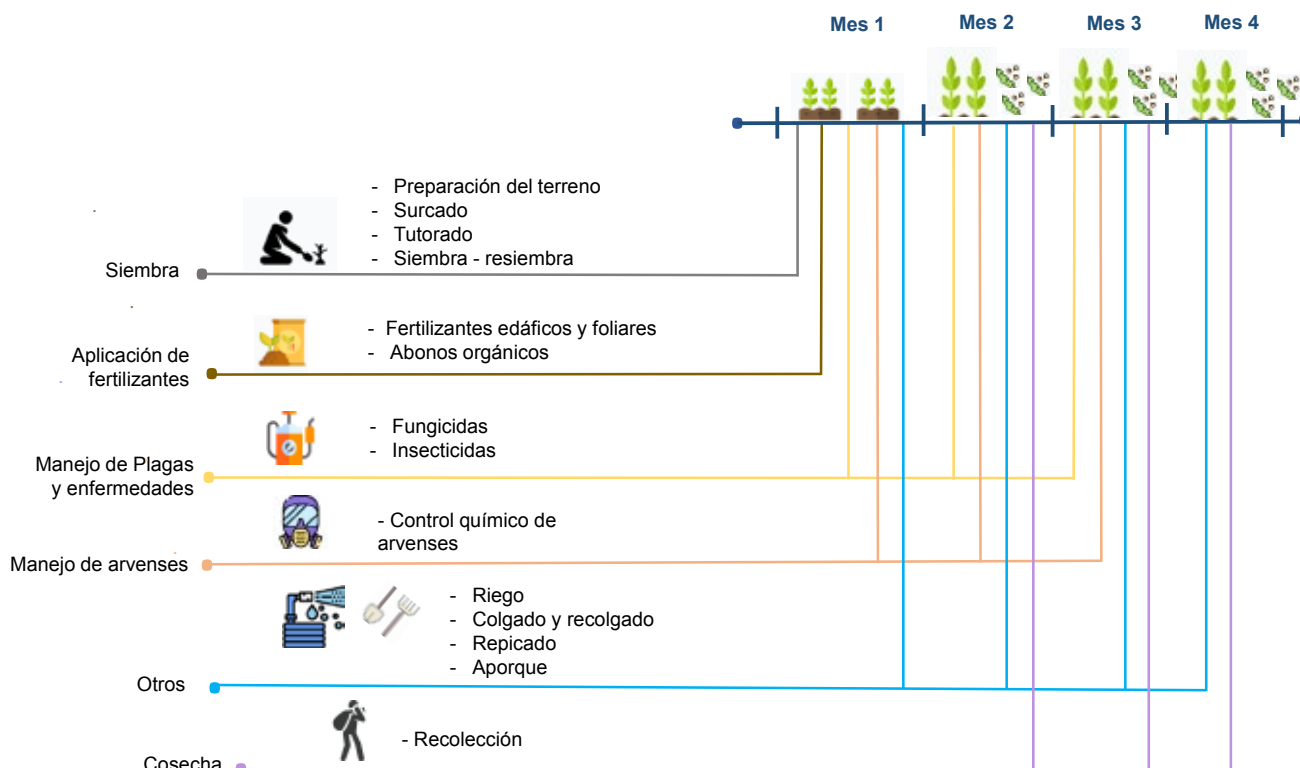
Mes 1
Mes 2
Mes 3
Mes 4

- Preparación del terreno
- Surcado
- Tutorado
- Siembra - resiembra

Siembra

- Fertilizantes edáficos y foliares
- Abonos orgánicos

Aplicación de fertilizantes

- Fungicidas
- Insecticidas

Manejo de Plagas y enfermedades

- Control químico de arvenses

Manejo de arvenses

- Riego
- Colgado y recolgado
- Repicado
- Aporque

Otros

- Recolección

Cosecha